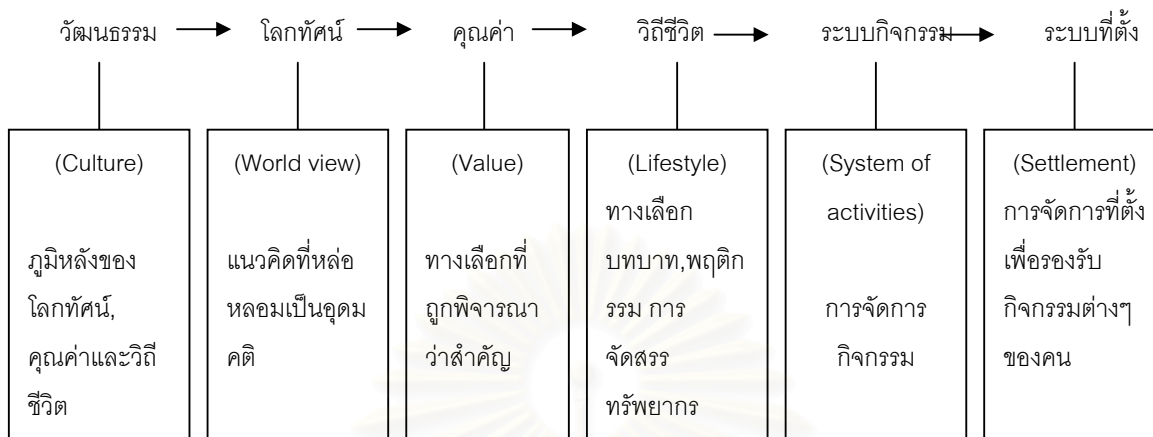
วัฒนธรรม → โลกทัศน์ → คุณค่า → วิถีชีวิต → ระบบกิจกรรม → ระบบที่ตั้ง

(Culture)

ภูมิหลังของโลกทัศน์, คุณค่าและวิถีชีวิต

(World view)

แนวคิดที่หล่อหลอมเป็นอุดมคติ

(Value)

ทางเลือกที่ถูกพิจารณาว่าสำคัญ

(Lifestyle)

ทางเลือก บทบาท,พฤติกรรม การจัดสรรทรัพยากร

(System of activities)

การจัดการกิจกรรม

(Settlement)

การจัดการที่ตั้งเพื่อรองรับกิจกรรมต่างๆ ของคน